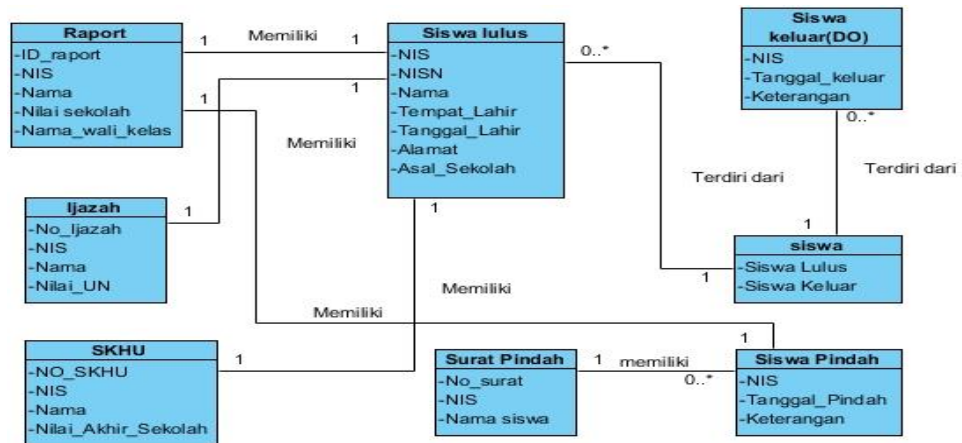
Raport
-ID_raport
-NIS
-Nama
-Nilai sekolah
-Nama_wali_kelas

1 Memiliki 1

Siswa lulus
-NIS
-NISN
-Nama
-Tempat_Lahir
-Tanggal_Lahir
-Alamat
-Asal_Sekolah

0..*

Siswa keluar(DO)
-NIS
-Tanggal_keluar
-Keterangan

0..*

1

1

Memiliki

Terdiri dari

Terdiri dari

Ijazah
-No_Ijazah
-NIS
-Nama
-Nilai_UN

1

1

1

siswa
-Siswa Lulus
-Siswa Keluar

1

Memiliki

Memiliki

1

SKHU
-NO_SKHU
-NIS
-Nama
-Nilai_Akhir_Sekolah

1

Surat Pindah
-No_surat
-NIS
-Nama siswa

1 memiliki 0..*

Siswa Pindah
-NIS
-Tanggal_Pindah
-Keterangan